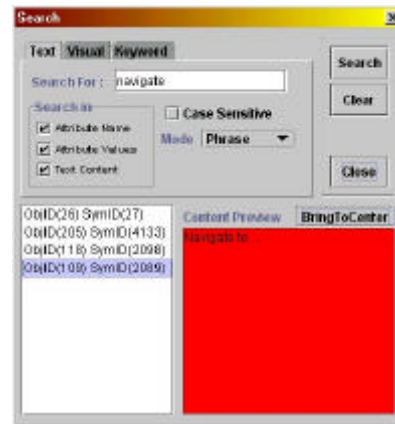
Search
X
Text Visual Keyword
Search For : navigate
Search in
Attribute Name
Attribute Values
Text Content
Case Sensitive
Mode Phrase
Search
Clear
Close
ObjID(26) SymID(27)
ObjID(205) SymID(4133)
ObjID(118) SymID(2098)
ObjID(109) SymID(2089)
Content Preview
BringToCenter
Navigate to ...